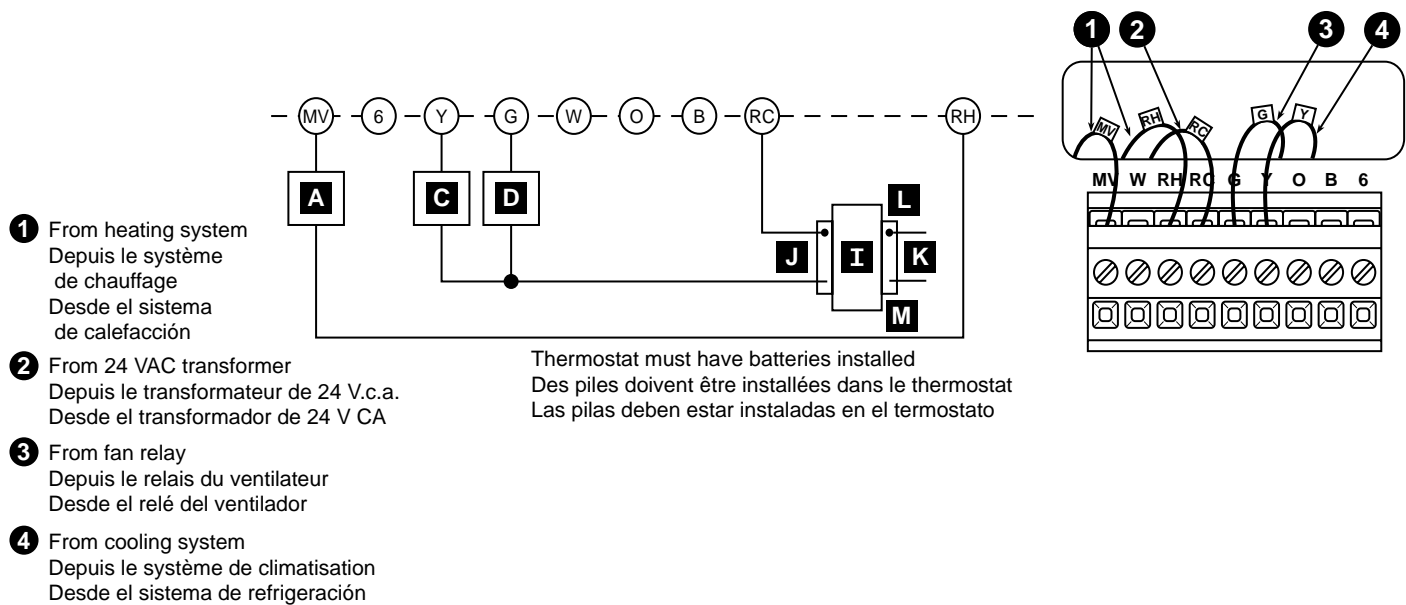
MV 6 Y G W O B RC RH

A C D

L
J I K
M

1 From heating system
Depuis le système de chauffage
Desde el sistema de calefacción

2 From 24 VAC transformer
Depuis le transformateur de 24 V.c.a.
Desde el transformador de 24 V CA

3 From fan relay
Depuis le relais du ventilateur
Desde el relé del ventilador

4 From cooling system
Depuis le système de climatisation
Desde el sistema de refrigeración

Thermostat must have batteries installed
Des piles doivent être installées dans le thermostat
Las pilas deben estar instaladas en el termostato

1 2 3 4
MV RH RC G Y
MV W RH RC G Y O B 6